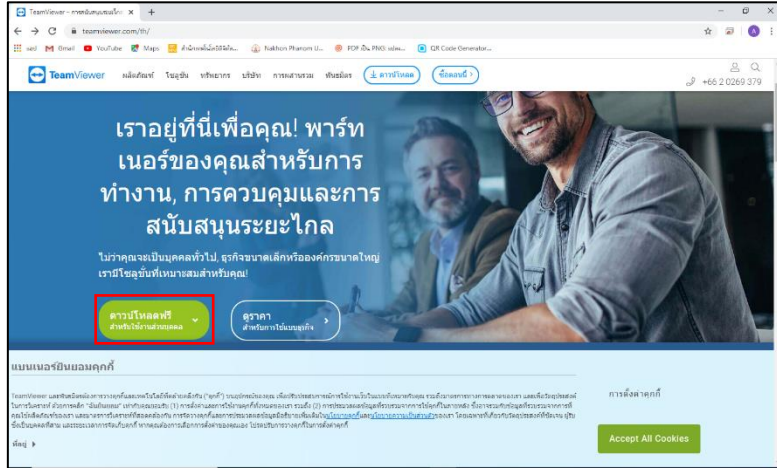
TeamViewer – การสนับสนุนระยะไกล ×

teamviewer.com/th/

sed Gmail YouTube Maps สำนักงานพื้นที่... Nakhon Phanom U... PDF เป็น PNG: แปลง... QR Code Generator...

TeamViewer ผลิตภัณฑ์ โซลูชัน ทรัพยากร บริษัท การเสนาบวม พันธมิตร ดาวน์โหลด ซื้อตอนนี้

+66 2 0269 379

เราอยู่ที่นี่เพื่อคุณ! พาร์ทเนอร์ของคุณสำหรับการทำงาน, การควบคุมและการสนับสนุนระยะไกล

ไม่ว่าคุณจะเป็นบุคคลทั่วไป, ธุรกิจขนาดเล็กหรือองค์กรขนาดใหญ่ เรามีโซลูชั่นที่เหมาะสมสำหรับคุณ!

ดาวน์โหลดฟรี
สำหรับใช้งานส่วนบุคคล

ดูราคา
สำหรับการใช้แบบธุรกิจ

แบนเนอร์ยินยอมคุกกี้

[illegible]

ต่อไป

การตั้งค่าคุกกี้

Accept All Cookies